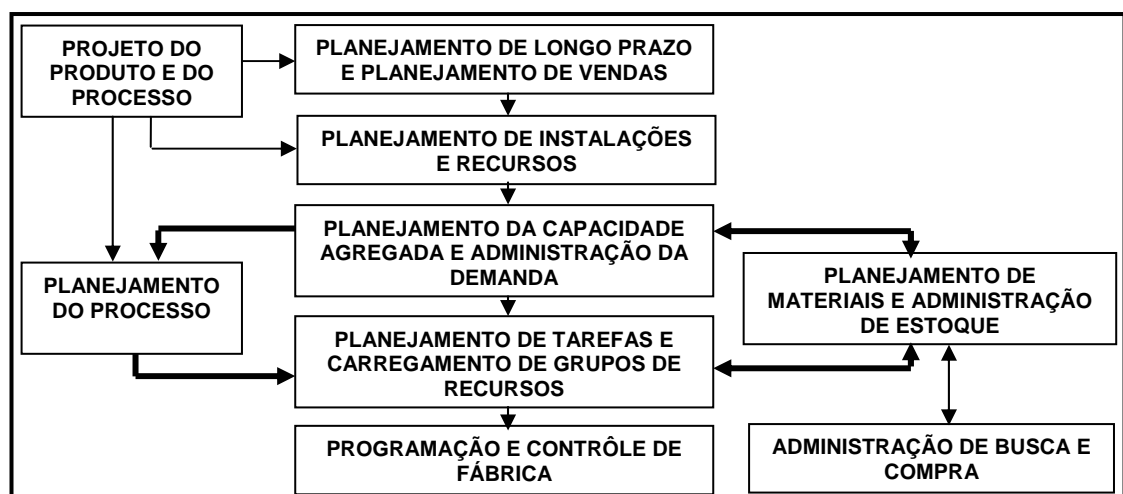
PROJETO DO PRODUTO E DO PROCESSO

PLANEJAMENTO DE LONGO PRAZO E PLANEJAMENTO DE VENDAS

PLANEJAMENTO DE INSTALAÇÕES E RECURSOS

PLANEJAMENTO DA CAPACIDADE AGREGADA E ADMINISTRAÇÃO DA DEMANDA

PLANEJAMENTO DO PROCESSO

PLANEJAMENTO DE MATERIAIS E ADMINISTRAÇÃO DE ESTOQUE

PLANEJAMENTO DE TAREFAS E CARREGAMENTO DE GRUPOS DE RECURSOS

PROGRAMAÇÃO E CONTRÔLE DE FÁBRICA

ADMINISTRAÇÃO DE BUSCA E COMPRA